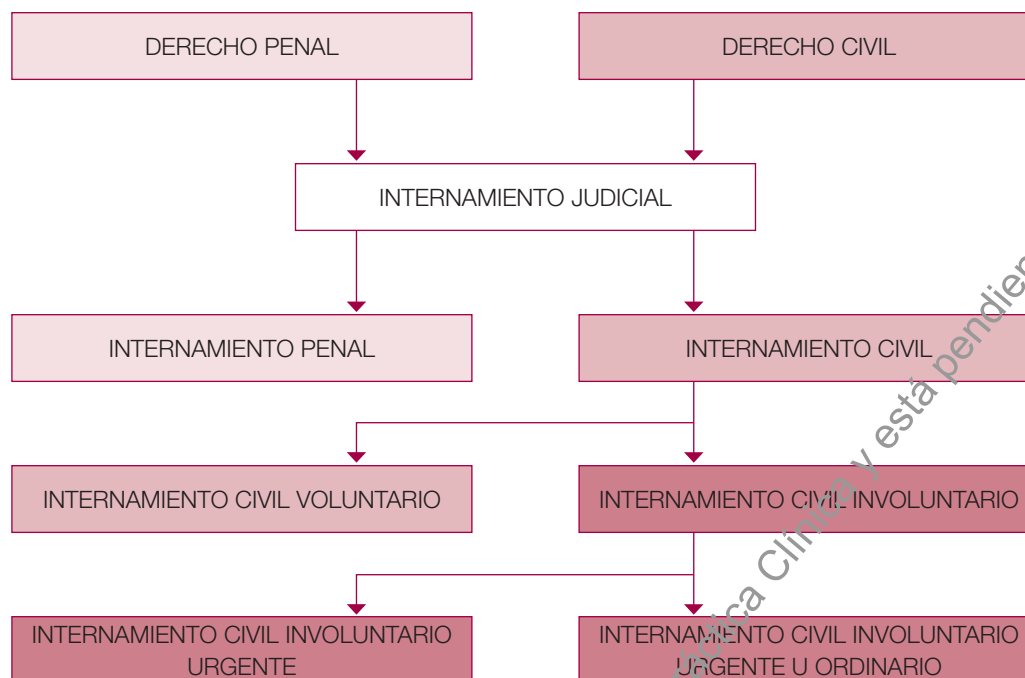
DERECHO PENAL

DERECHO CIVIL

INTERNAMIENTO JUDICIAL

INTERNAMIENTO PENAL

INTERNAMIENTO CIVIL

INTERNAMIENTO CIVIL VOLUNTARIO

INTERNAMIENTO CIVIL INVOLUNTARIO

INTERNAMIENTO CIVIL INVOLUNTARIO URGENTE

INTERNAMIENTO CIVIL INVOLUNTARIO URGENTE U ORDINARIO

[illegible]ica Clínica y está pendien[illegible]